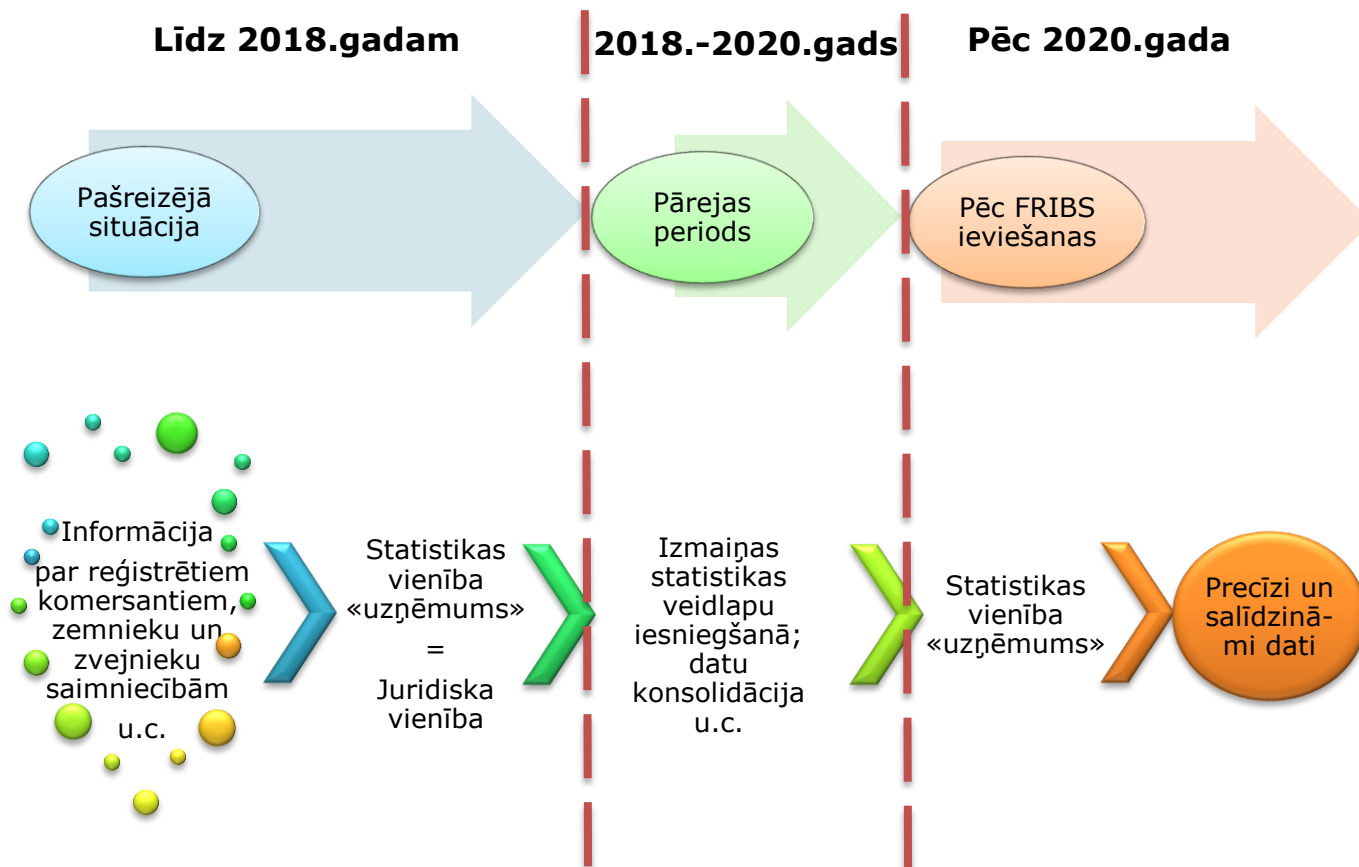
Līdz 2018.gadam

2018.-2020.gads

Pēc 2020.gada

Pašreizējā situācija

Pārejas periods

Pēc FRIBS ieviešanas

Informācija par reģistrētiem komersantiem, zemnieku un zvejnieku saimniecībām u.c.

Statistikas vienība «uzņēmums» = Juridiska vienība

Izmaiņas statistikas veidlapu iesniegšanā; datu konsolidācija u.c.

Statistikas vienība «uzņēmums»

Precīzi un salīdzināmi dati